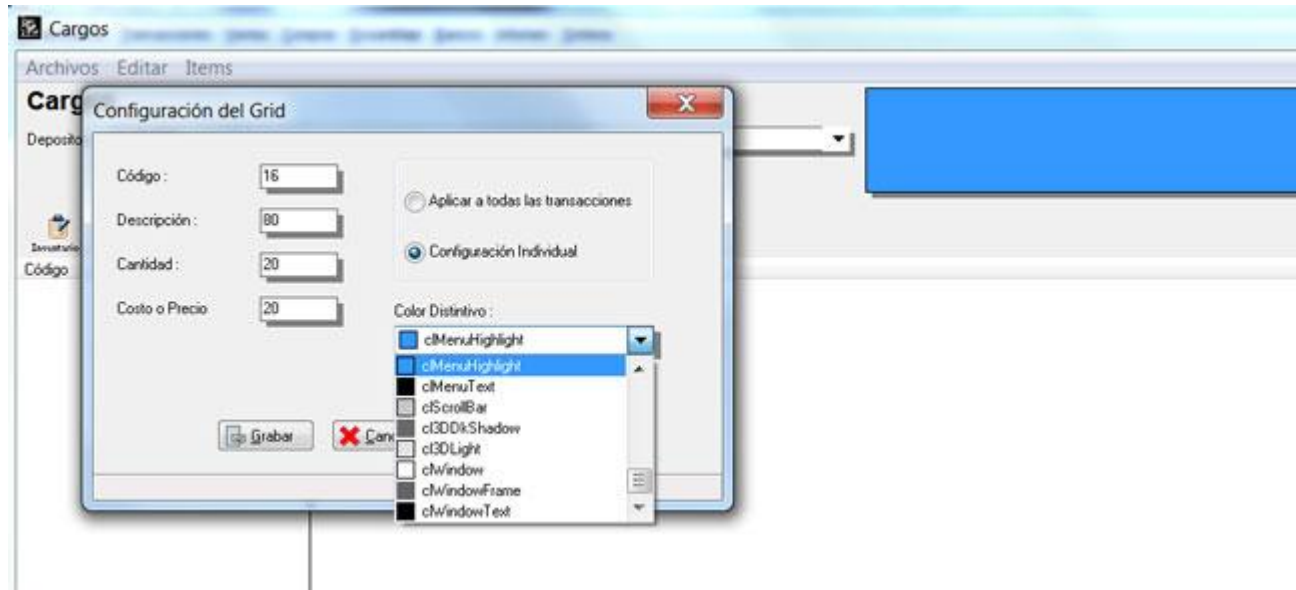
Cargos

Archivos Editar Items

Carg

Deposito

Inventario

Código

Configuración del Grid

Código : 16

Descripción : 80

Cantidad : 20

Costo o Precio 20

Aplicar a todas las transacciones

Configuración Individual

Color Distintivo :

clMenuHighlight

clMenuHighlight
clMenuText
clScrollBar
cl3DDkShadow
cl3DLight
clWindow
clWindowFrame
clWindowText

Grabar

Canc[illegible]